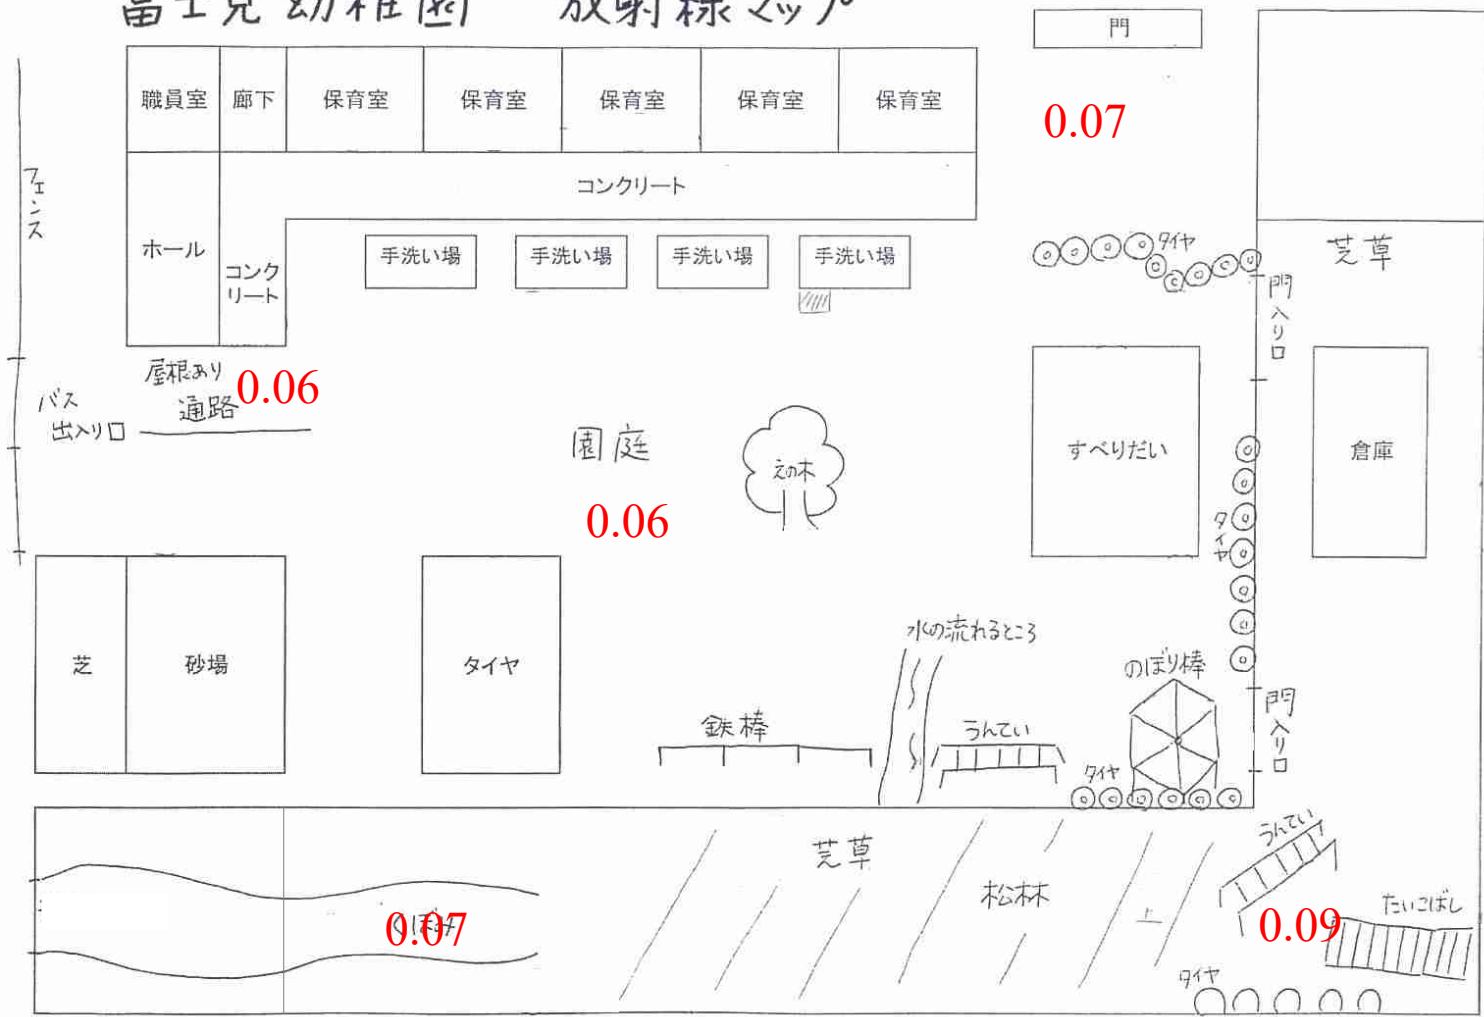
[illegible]幼稚園　放射線マップ

門

0.07

職員室 | 廊下 | 保育室 | 保育室 | 保育室 | 保育室 | 保育室

コンクリート

フェンス

ホール

コンクリート

手洗い場　手洗い場　手洗い場　手洗い場

タイヤ

芝草

門入り口

屋根あり通路

0.06

バス出入り口

園庭

えの木

すべりだい

倉庫

0.06

タイヤ

芝

砂場

タイヤ

水の流れるところ

のぼり棒

門入り口

鉄棒

うんてい

タイヤ

うんてい

芝草

松林

たいこばし

0.07

0.09

タイヤ